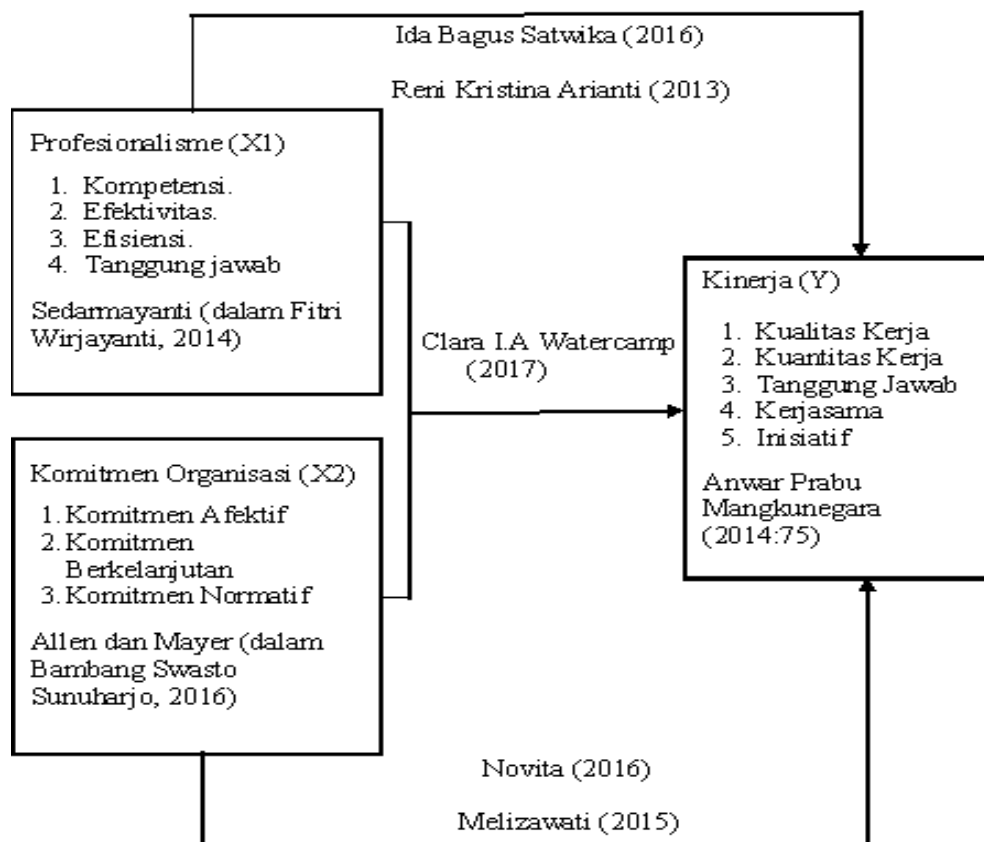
Ida Bagus Satwika (2016)

Reni Kristina Arianti (2013)

Profesionalisme (X1)

1. Kompetensi.
2. Efektivitas.
3. Efisiensi.
4. Tanggung jawab

Sedarmayanti (dalam Fitri Wirjayanti, 2014)

Clara I.A Watercamp (2017)

Kinerja (Y)

1. Kualitas Kerja
2. Kuantitas Kerja
3. Tanggung Jawab
4. Kerjasama
5. Inisiatif

Anwar Prabu Mangkunegara (2014:75)

Komitmen Organisasi (X2)

1. Komitmen Afektif
2. Komitmen Berkelanjutan
3. Komitmen Normatif

Allen dan Mayer (dalam Bambang Swasto Sunuharjo, 2016)

Novita (2016)

Melizawati (2015)